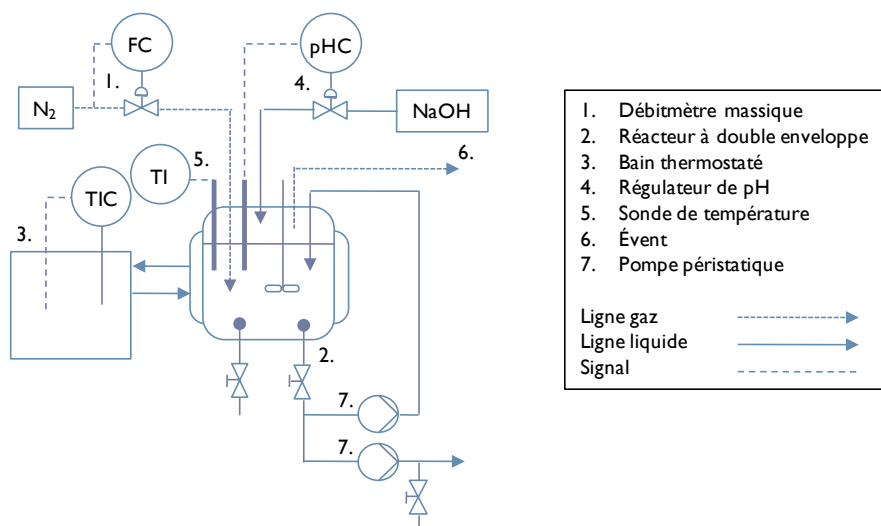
FC
pHC
1.
4.
$N_2$
NaOH
TI
5.
6.
TIC
3.
2.
7.
7.

1. Débitmètre massique
2. Réacteur à double enveloppe
3. Bain thermostaté
4. Régulateur de pH
5. Sonde de température
6. Évent
7. Pompe péristatique

Ligne gaz
Ligne liquide
Signal